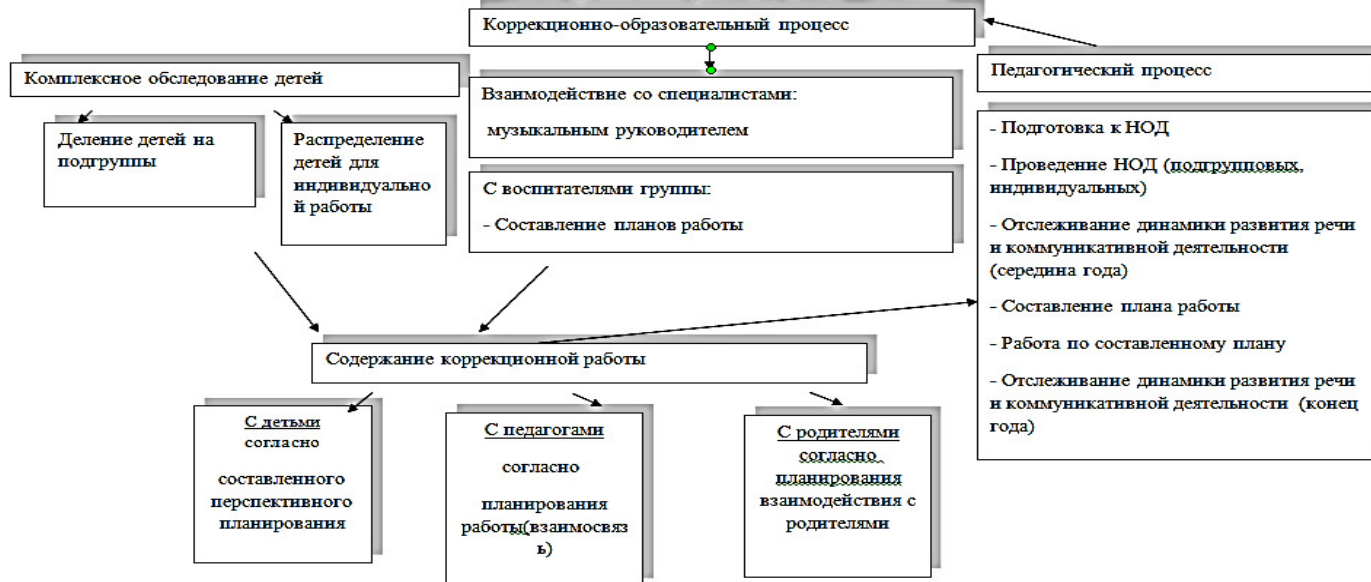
Коррекционно-образовательный процесс

Комплексное обследование детей

Педагогический процесс

Деление детей на подгруппы

Распределение детей для индивидуальной работы

Взаимодействие со специалистами:

музыкальным руководителем

С воспитателями группы:

- Составление планов работы

- Подготовка к НОД

- Проведение НОД (подгрупповых, индивидуальных)

- Отслеживание динамики развития речи и коммуникативной деятельности (середина года)

- Составление плана работы

- Работа по составленному плану

- Отслеживание динамики развития речи и коммуникативной деятельности (конец года)

Содержание коррекционной работы

С детьми согласно

составленного перспективного планирования

С педагогами

согласно

планирования работы(взаимосвязь)

С родителями согласно планирования взаимодействия с родителями